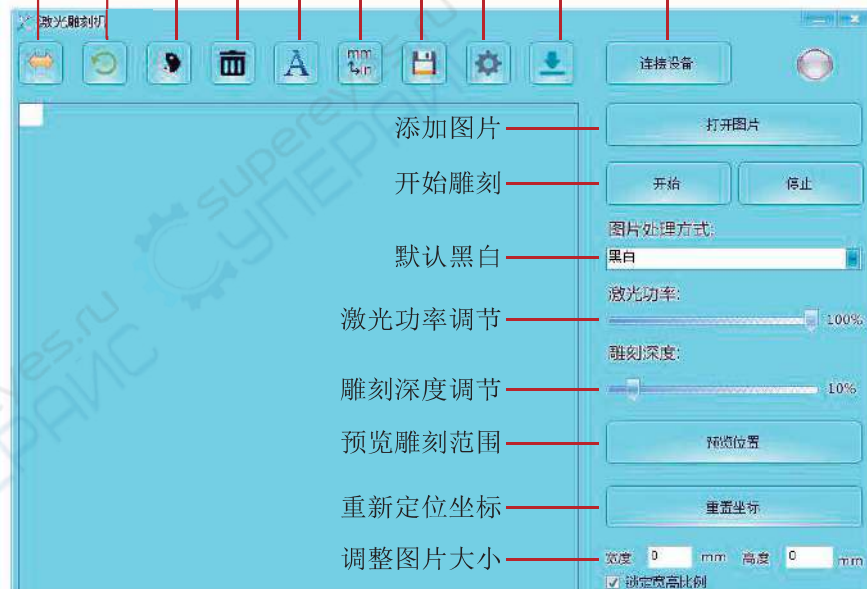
激光雕刻机

mm
in

连接设备

添加图片

打开图片

开始雕刻

开始

停止

图片处理方式:

默认黑白

黑白

激光功率:

激光功率调节

100%

雕刻深度:

雕刻深度调节

10%

预览雕刻范围

预览位置

重新定位坐标

重置坐标

调整图片大小

宽度 0 mm 高度 0 mm

锁定宽高比例